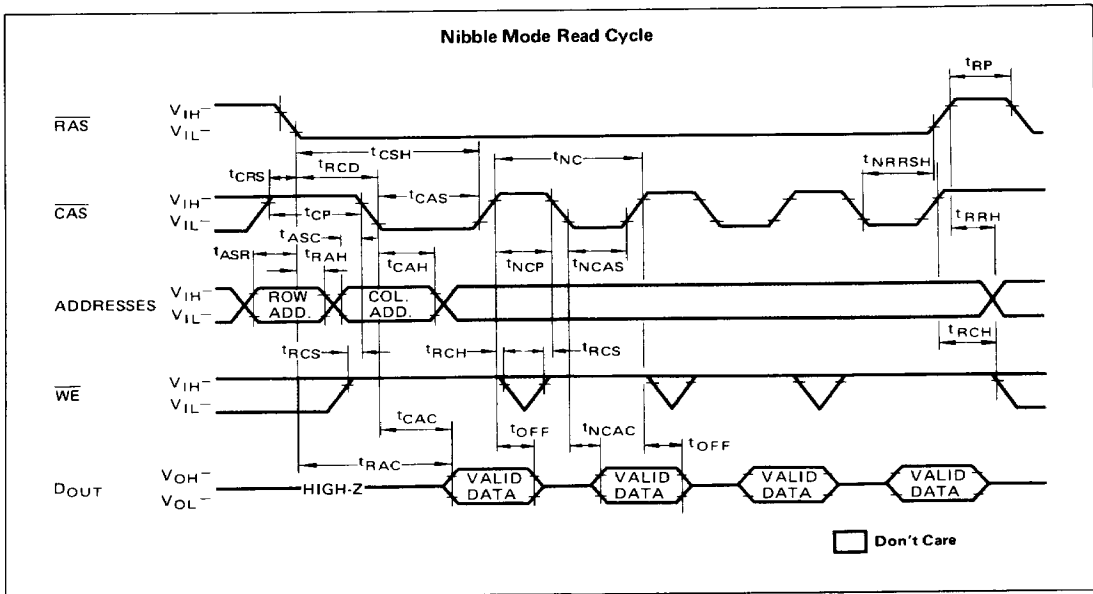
Nibble Mode Read Cycle

$t_{RP}$

$\overline{RAS}$ $V_{IH}$ – $V_{IL}$ –

$t_{CSH}$ $t_{NC}$ $t_{NRRSH}$

$t_{CRS}$ $t_{RCD}$ $t_{CAS}$

$\overline{CAS}$ $V_{IH}$ – $V_{IL}$ –

$t_{CP}$ $t_{RRH}$

$t_{ASC}$ $t_{ASR}$ $t_{RAH}$ $t_{CAH}$ $t_{NCP}$ $t_{NCAS}$

ADDRESSES $V_{IH}$ – $V_{IL}$ – ROW ADD. COL. ADD.

$t_{RCH}$

$t_{RCS}$ $t_{RCH}$ $t_{RCS}$

$\overline{WE}$ $V_{IH}$ – $V_{IL}$ –

$t_{CAC}$ $t_{OFF}$ $t_{NCAC}$ $t_{OFF}$

$t_{RAC}$

$D_{OUT}$ $V_{OH}$ – $V_{OL}$ – HIGH-Z VALID DATA VALID DATA VALID DATA VALID DATA

Don't Care